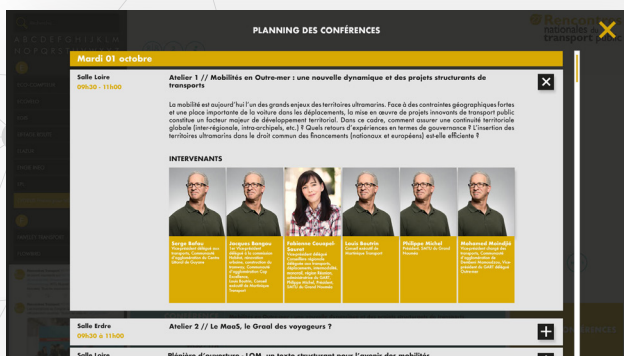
PLANNING DES CONFÉRENCES

Mardi 01 octobre

Salle Loire
09h30 - 11h00

Atelier 1 // Mobilités en Outre-mer : une nouvelle dynamique et des projets structurants de transports

La mobilité est aujourd'hui l'un des grands enjeux des territoires ultramarins. Face à des contraintes géographiques fortes et une place importante de la voiture dans les déplacements, la mise en œuvre de projets innovants de transport public constitue un facteur majeur de développement territorial. Dans ce cadre, comment assurer une continuité territoriale globale (inter-régionale, intra-archipels, etc.) ? Quels retours d'expériences en termes de gouvernance ? L'insertion des territoires ultramarins dans le droit commun des financements (nationaux et européens) est-elle efficiente ?

INTERVENANTS

Serge Rufon
Jacques Bangou
Fabienne Couapel-Sauret
Louis Boutrin
Philippe Michel
Mohamed Moindjié

Salle Erdre
09h30 - 11h00

Atelier 2 // Le MaaS, le Graal des voyageurs ?

Salle Loire
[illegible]

Plénière d'ouverture - LOM, un texte structurant pour l'avenir des mobilités